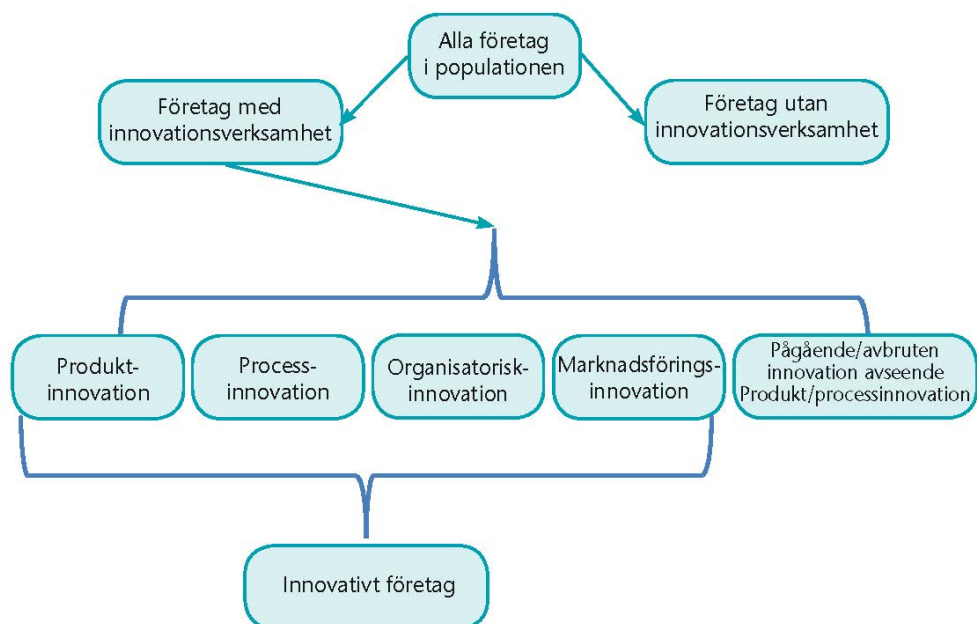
Alla företag i populationen

Företag med innovationsverksamhet

Företag utan innovationsverksamhet

Produkt-innovation

Process-innovation

Organisatorisk-innovation

Marknadsförings-innovation

Pågående/avbruten innovation avseende Produkt/processinnovation

Innovativt företag